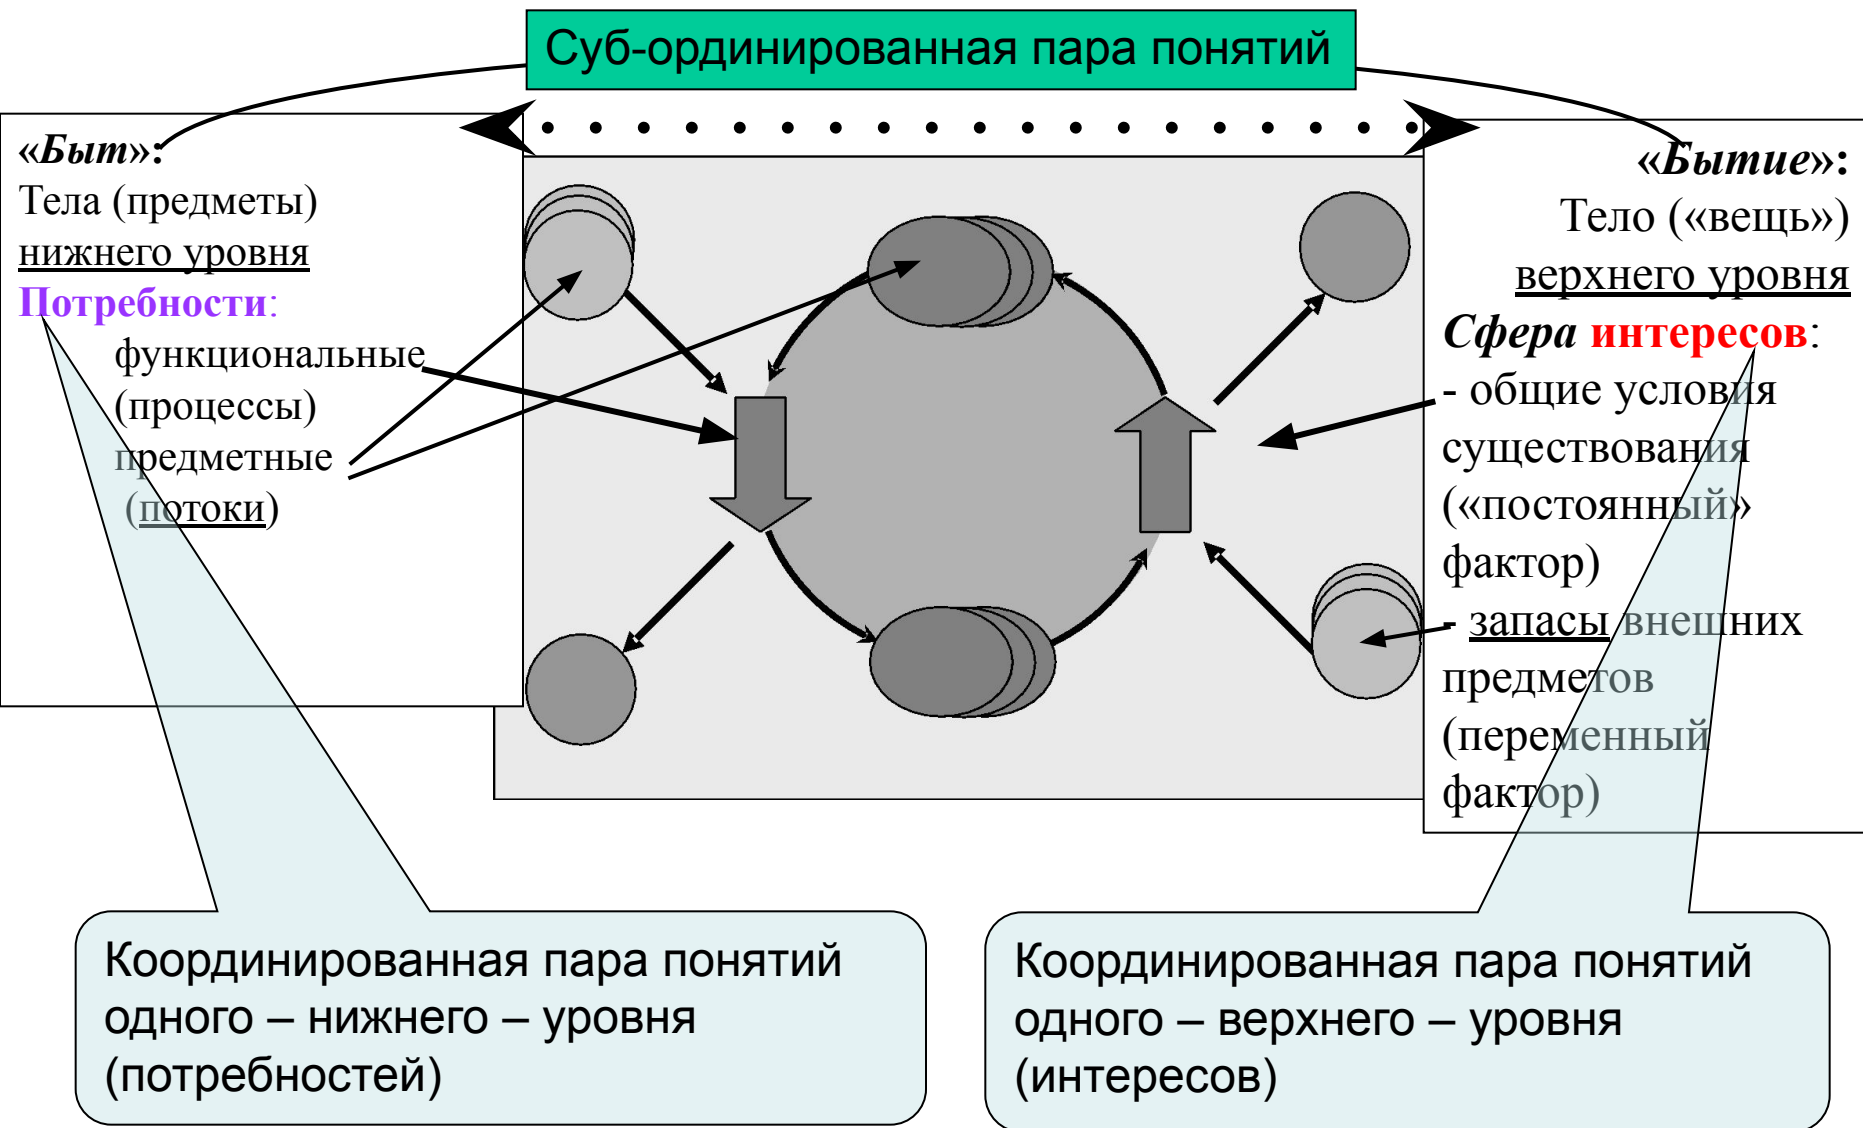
Суб-ординированная пара понятий

«Быт»:
Тела (предметы) нижнего уровня
Потребности:
функциональные (процессы)
предметные (потоки)

«Бытие»:
Тело («вещь») верхнего уровня
Сфера интересов:
- общие условия существования («постоянный» фактор)
- запасы внешних предметов (переменный фактор)

Координированная пара понятий одного – нижнего – уровня (потребностей)

Координированная пара понятий одного – верхнего – уровня (интересов)